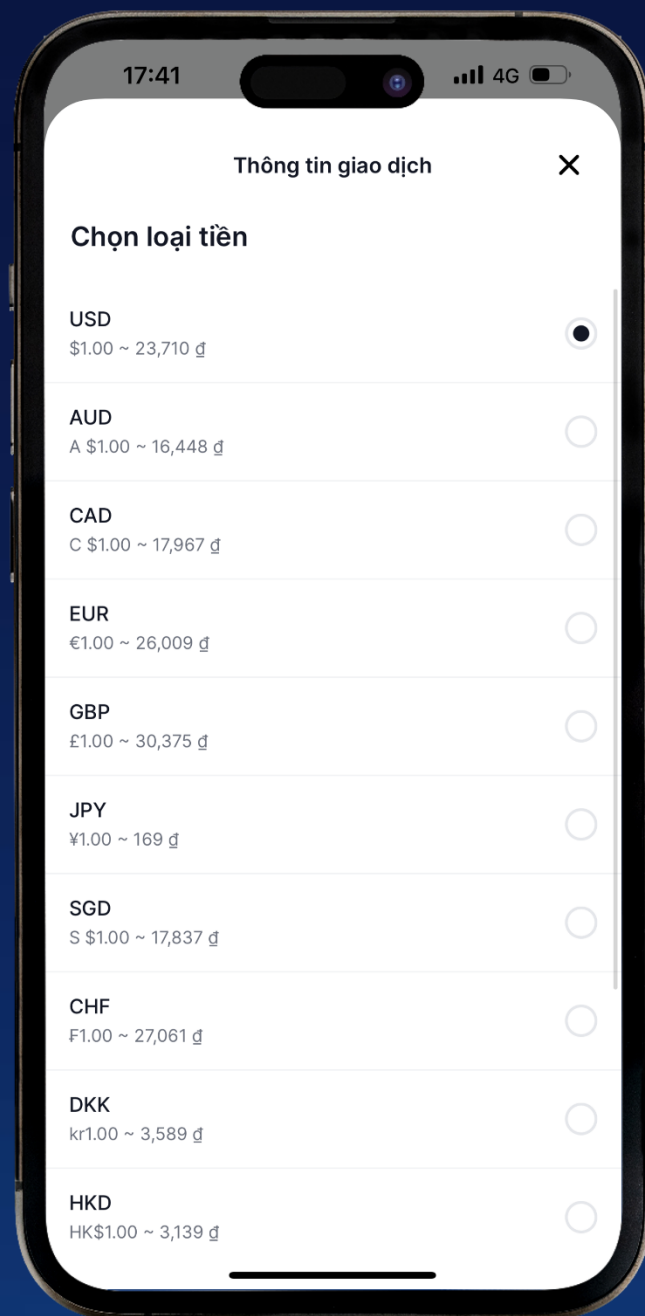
17:41

4G

Thông tin giao dịch

Chọn loại tiền

USD
$1.00 ~ 23,710 ₫

AUD
A $1.00 ~ 16,448 ₫

CAD
C $1.00 ~ 17,967 ₫

EUR
€1.00 ~ 26,009 ₫

GBP
£1.00 ~ 30,375 ₫

JPY
¥1.00 ~ 169 ₫

SGD
S $1.00 ~ 17,837 ₫

CHF
₣1.00 ~ 27,061 ₫

DKK
kr1.00 ~ 3,589 ₫

HKD
HK$1.00 ~ 3,139 ₫